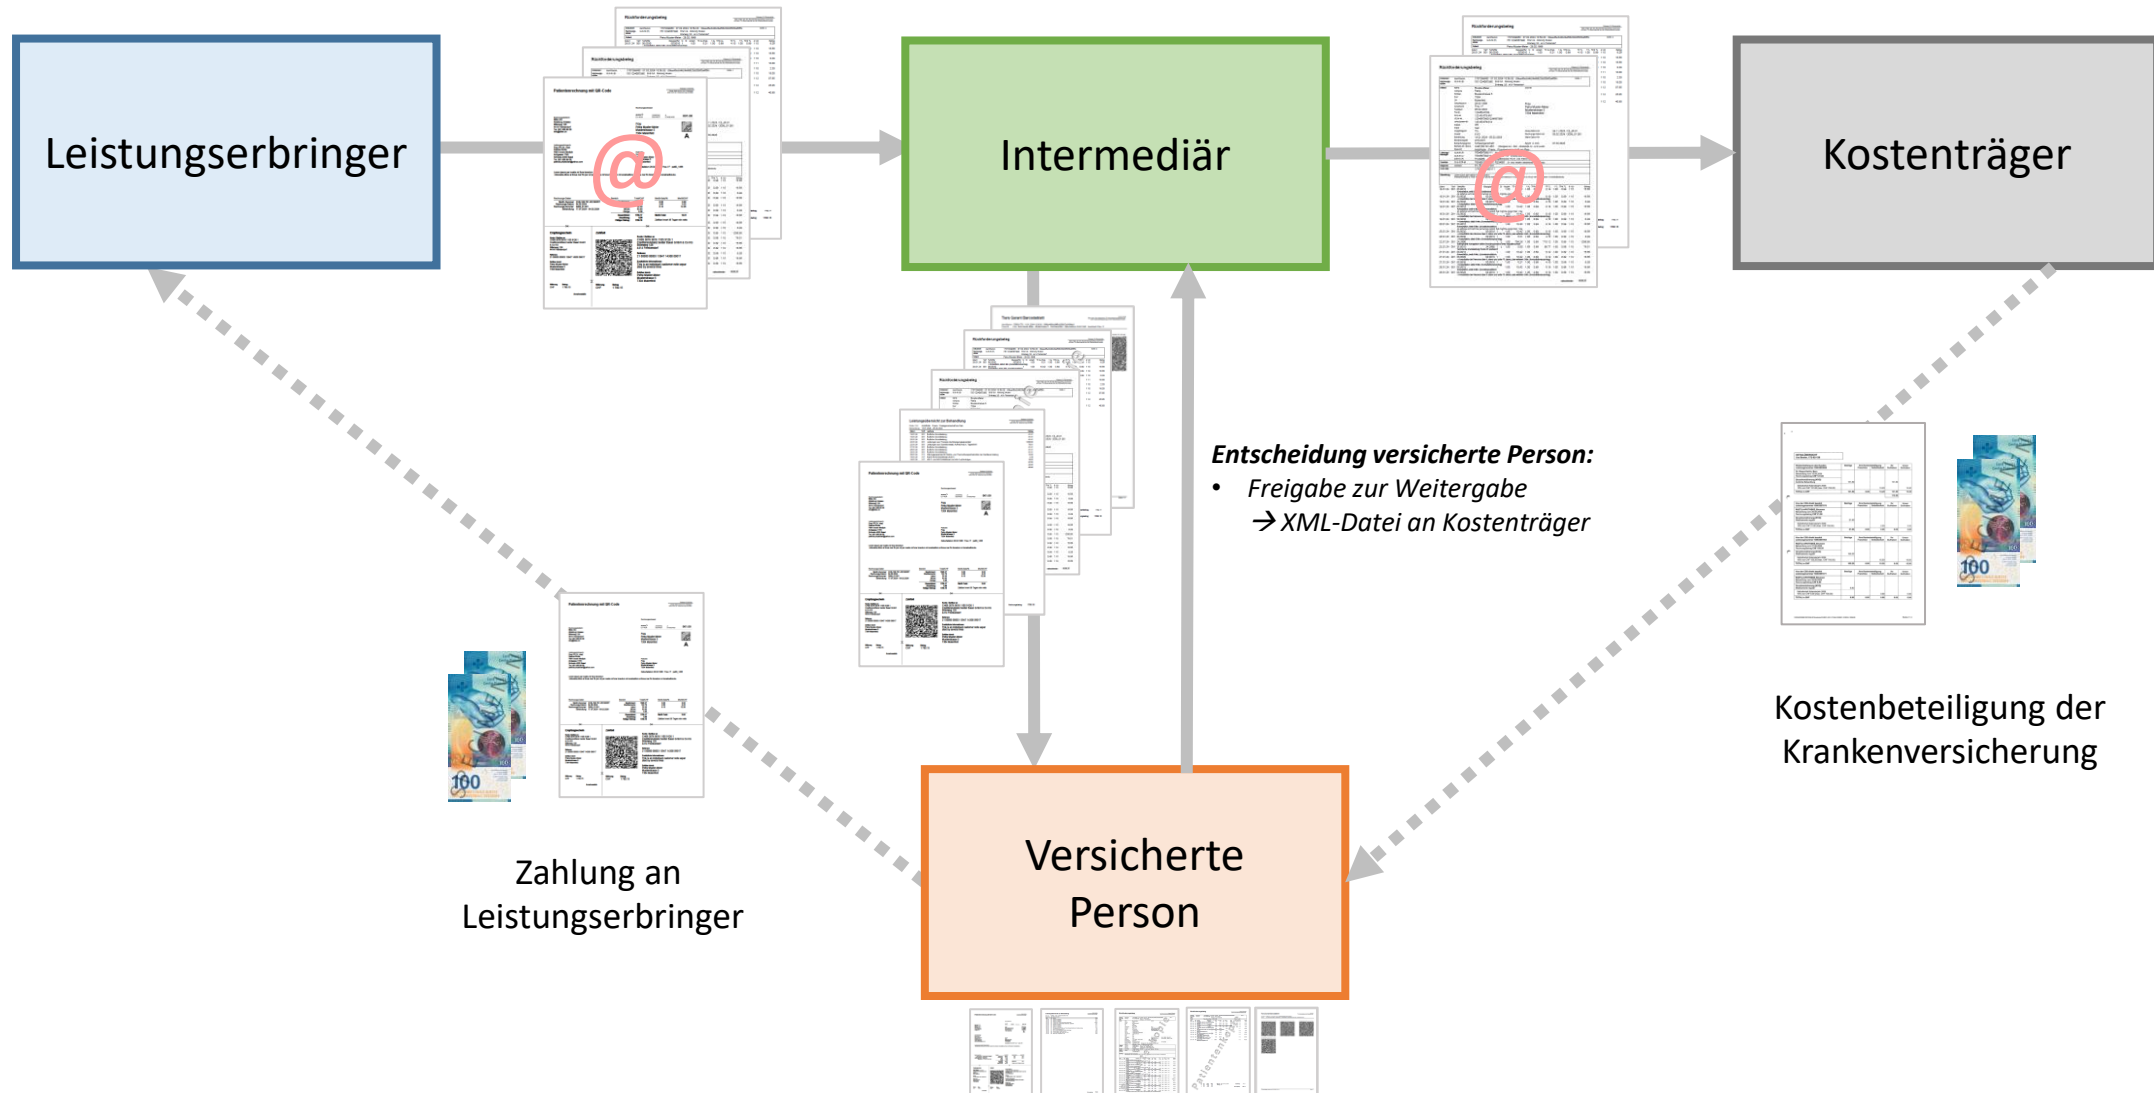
Leistungserbringer

Intermediär

Kostenträger

Entscheidung versicherte Person:
• Freigabe zur Weitergabe
→ XML-Datei an Kostenträger

Kostenbeteiligung der Krankenversicherung

Zahlung an Leistungserbringer

Versicherte Person